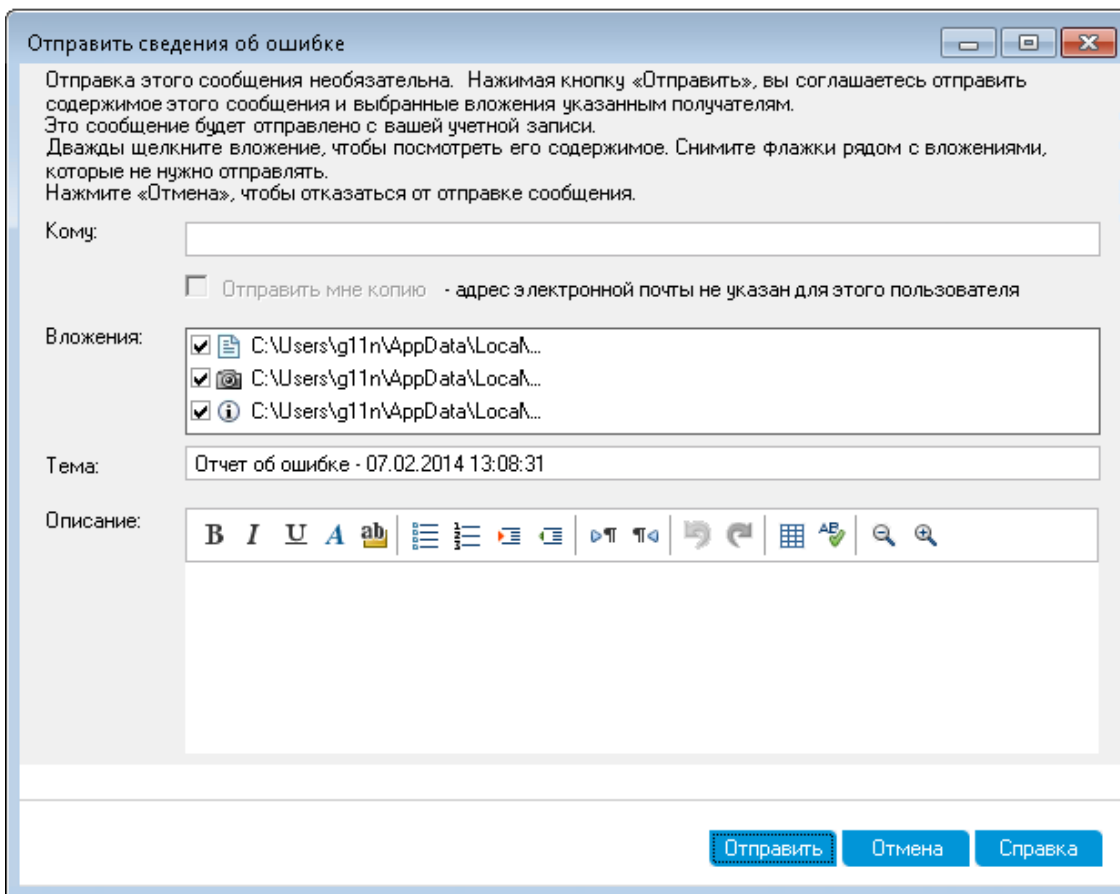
Отправить сведения об ошибке

Отправка этого сообщения необязательна. Нажимая кнопку «Отправить», вы соглашаетесь отправить содержимое этого сообщения и выбранные вложения указанным получателям.
Это сообщение будет отправлено с вашей учетной записи.
Дважды щелкните вложение, чтобы посмотреть его содержимое. Снимите флажки рядом с вложениями, которые не нужно отправлять.
Нажмите «Отмена», чтобы отказаться от отправке сообщения.

Кому:

Отправить мне копию - адрес электронной почты не указан для этого пользователя

Вложения:
C:\Users\g11n\AppData\Local\...
C:\Users\g11n\AppData\Local\...
C:\Users\g11n\AppData\Local\...

Тема: Отчет об ошибке - 07.02.2014 13:08:31

Описание:
B I U A ab

Отправить Отмена Справка